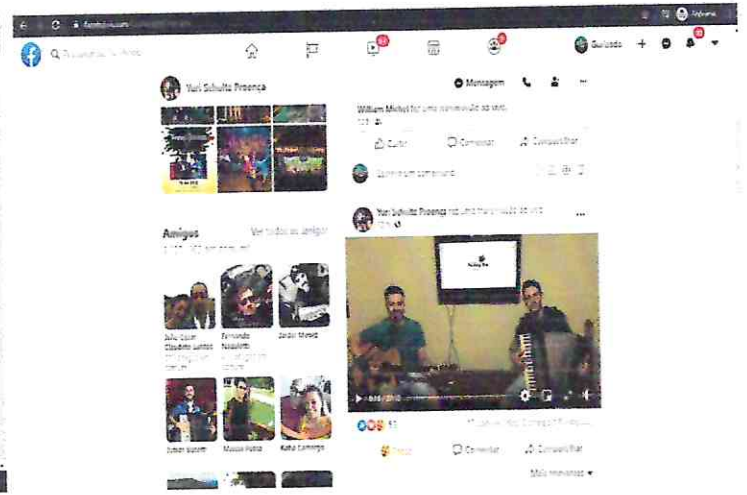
Pesquisar no Facebook

Gustavo

Yuri Schultz Provença

Mensagem

William Michel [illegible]

Curtir Comentar Compartilhar

Escreva um comentário...

Amigos

Ver todos os amigos

Fernando

Yuri Schultz Provença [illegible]

Curtir Comentar Compartilhar

Mais relevantes